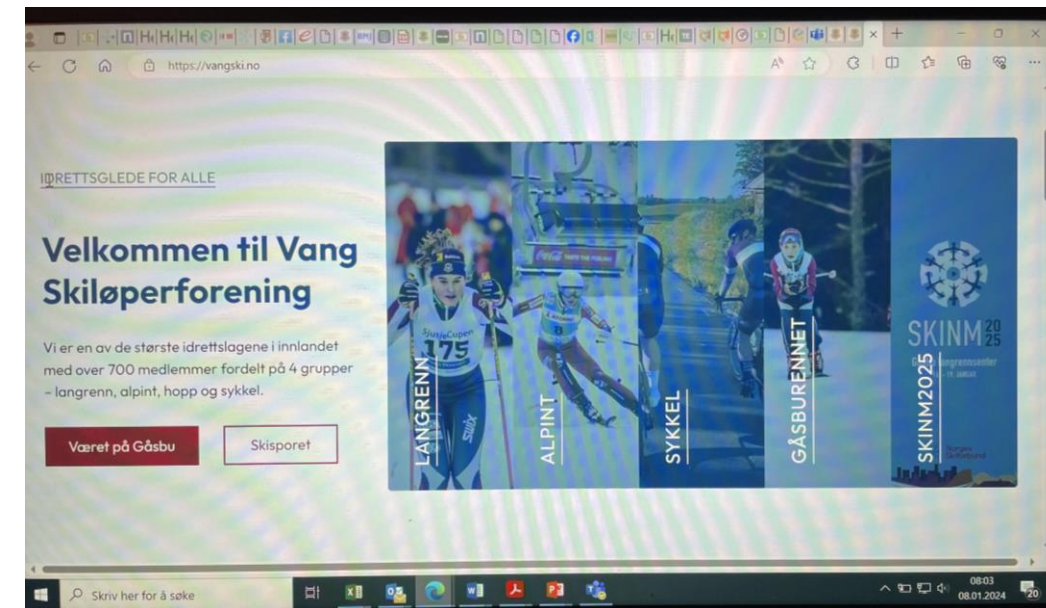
https://vangski.no

IDRETTSGLEDE FOR ALLE

Velkommen til Vang Skiløperforening

Vi er en av de største idrettslagene i innlandet med over 700 medlemmer fordelt på 4 grupper – langrenn, alpint, hopp og sykkel.

Været på Gåsbu

Skisporet

SjusjøCupen
175

LANGRENN

ALPINT

SYKKEL

GÅSBURENNET

SKINM 20 25

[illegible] langrennsenter

SKINM2025

Skriv her for å søke

08:03
08.01.2024